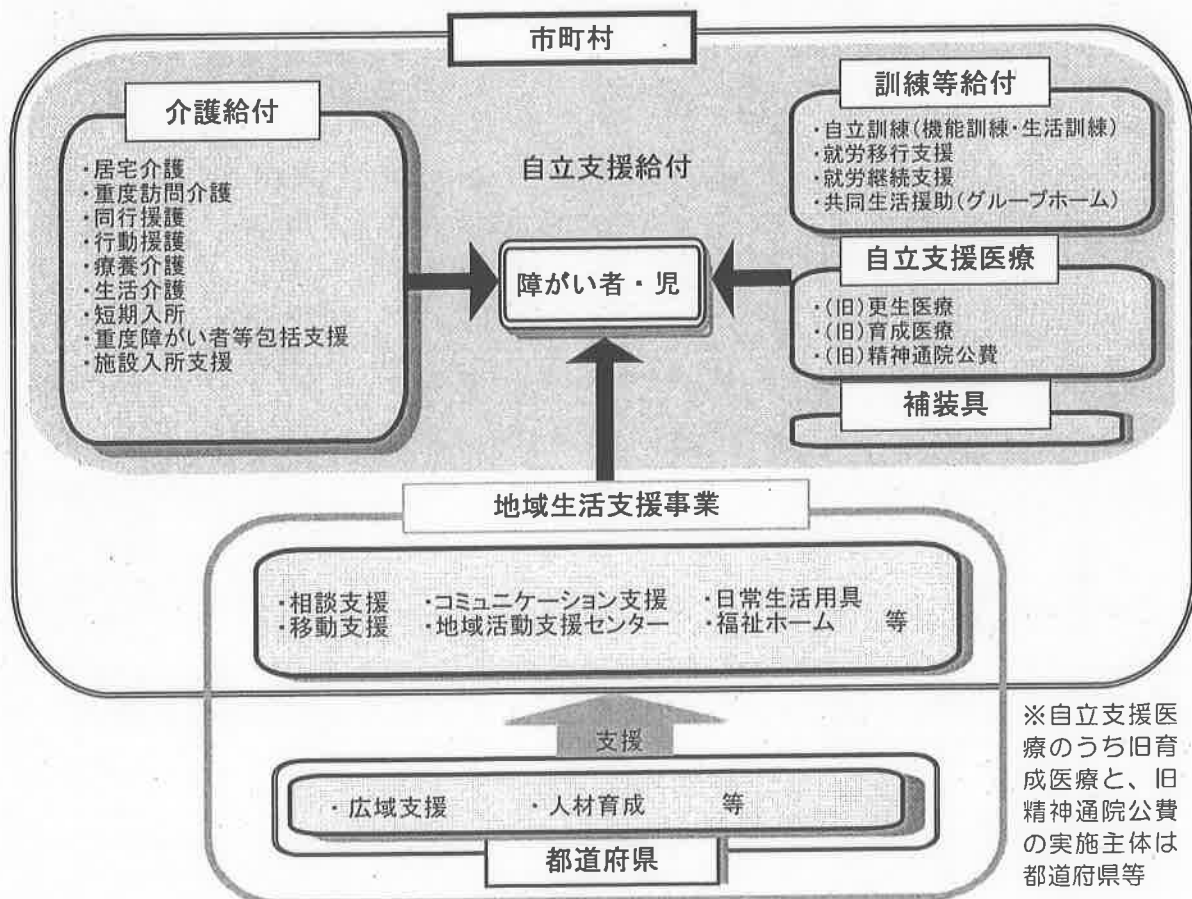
市町村

介護給付

・居宅介護
・重度訪問介護
・同行援護
・行動援護
・療養介護
・生活介護
・短期入所
・重度障がい者等包括支援
・施設入所支援

自立支援給付

障がい者・児

訓練等給付

・自立訓練(機能訓練・生活訓練)
・就労移行支援
・就労継続支援
・共同生活援助(グループホーム)

自立支援医療

・(旧)更生医療
・(旧)育成医療
・(旧)精神通院公費

補装具

地域生活支援事業

・相談支援　・コミュニケーション支援　・日常生活用具
・移動支援　・地域活動支援センター　・福祉ホーム　等

支援

・広域支援　・人材育成　等

都道府県

※自立支援医療のうち旧育成医療と、旧精神通院公費の実施主体は都道府県等